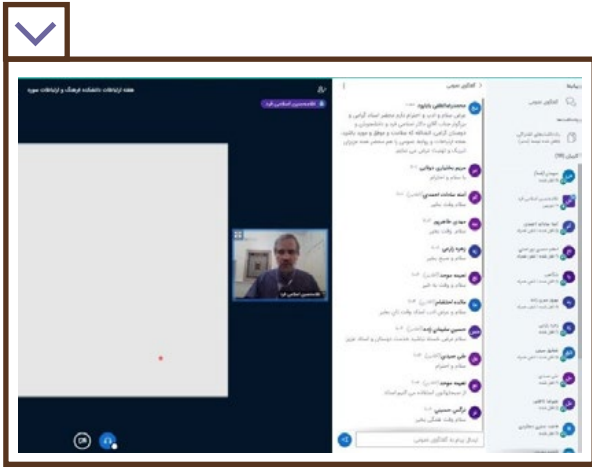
هفته ارتباطات دانشکده فرهنگ و ارتباطات سوره

غلامحسین اسلامی فرد

گفتگوی عمومی

محمدرضا لطفی باغلوید

عرض سلام و ادب و احترام دارم محضر استاد گرامی و برگزار کنندگان و دانشجویان و دوستان گرامی. انشالله که سلامت و موفق و مؤید باشید. هفته ارتباطات و روابط عمومی را هم به همه عزیزان تبریک و تهنیت عرض می کنم

مریم بختیاری دولابی

با سلام و احترام

آمنه سادات احمدی

سلام وقت بخیر

مهدی طاهرپور

سلام وقت بخیر

زهره زارعی

سلام و صبح بخیر

نعیمه موحد

سلام وقت به خیر

عاطفه امتیاز

سلام و عرض ادب استاد وقت تان بخیر

حسین سلیمانی زاده

سلام عرض خسته نباشید خدمت دوستان و استاد عزیز

علی حیدری

سلام و احترام

نعیمه موحد

از مسئولین هم استفاده می کنیم استاد

نرگس حسینی

سلام وقت بخیر

ارسال پیام به گفتگوی عمومی

گفتگوی عمومی

یادداشت های اشتراکی

کاربران (۲۴)

غلامحسین اسلامی فرد